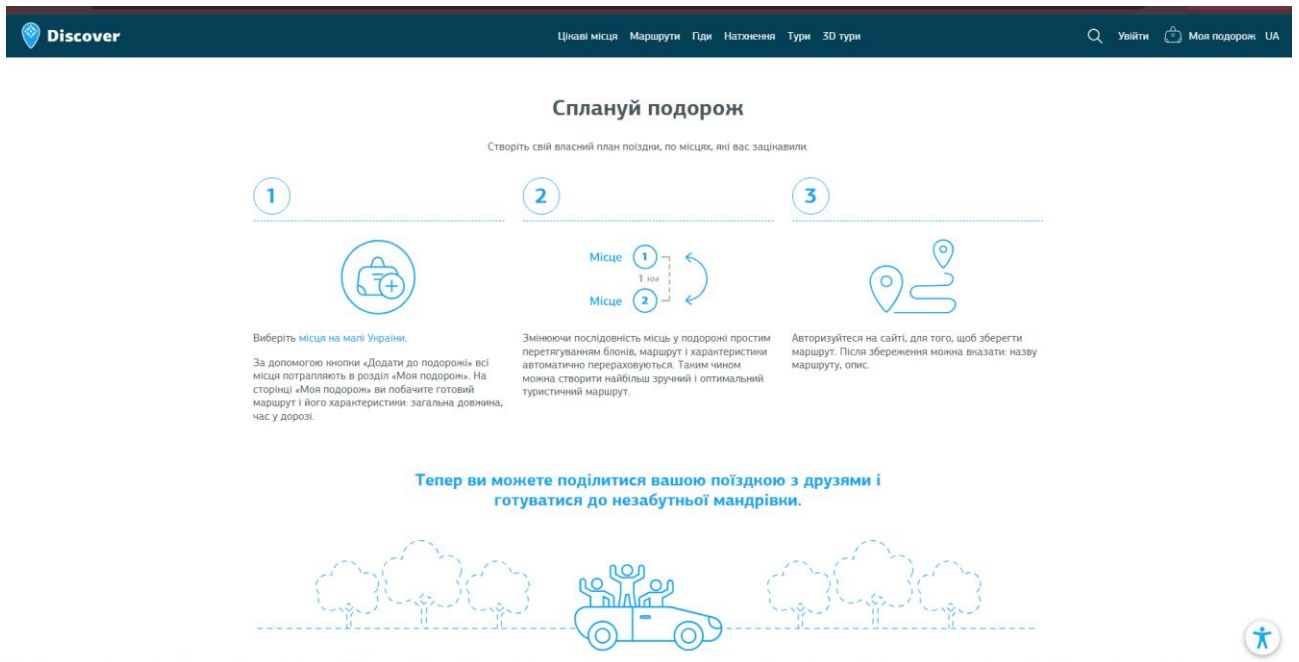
Discover

Цікаві місця Маршрути Гіди Натхнення Тури 3D тури

Увійти Моя подорож UA

Сплануй подорож

Створіть свій власний план поїздки, по місцях, які вас зацікавили.

1

Виберіть місця на мапі України.

За допомогою кнопки «Додати до подорожі» всі місця потрапляють в розділ «Моя подорож». На сторінці «Моя подорож» ви побачите готовий маршрут і його характеристики: загальна довжина, час у дорозі.

2

Місце 1
1 км
Місце 2

Змінюючи послідовність місць у подорожі простим перетягуванням блоків, маршрут і характеристики автоматично перераховуються. Таким чином можна створити найбільш зручний і оптимальний туристичний маршрут.

3

Авторизуйтеся на сайті, для того, щоб зберегти маршрут. Після збереження можна вказати: назву маршруту, опис.

Тепер ви можете поділитися вашою поїздкою з друзями і готуватися до незабутньої мандрівки.